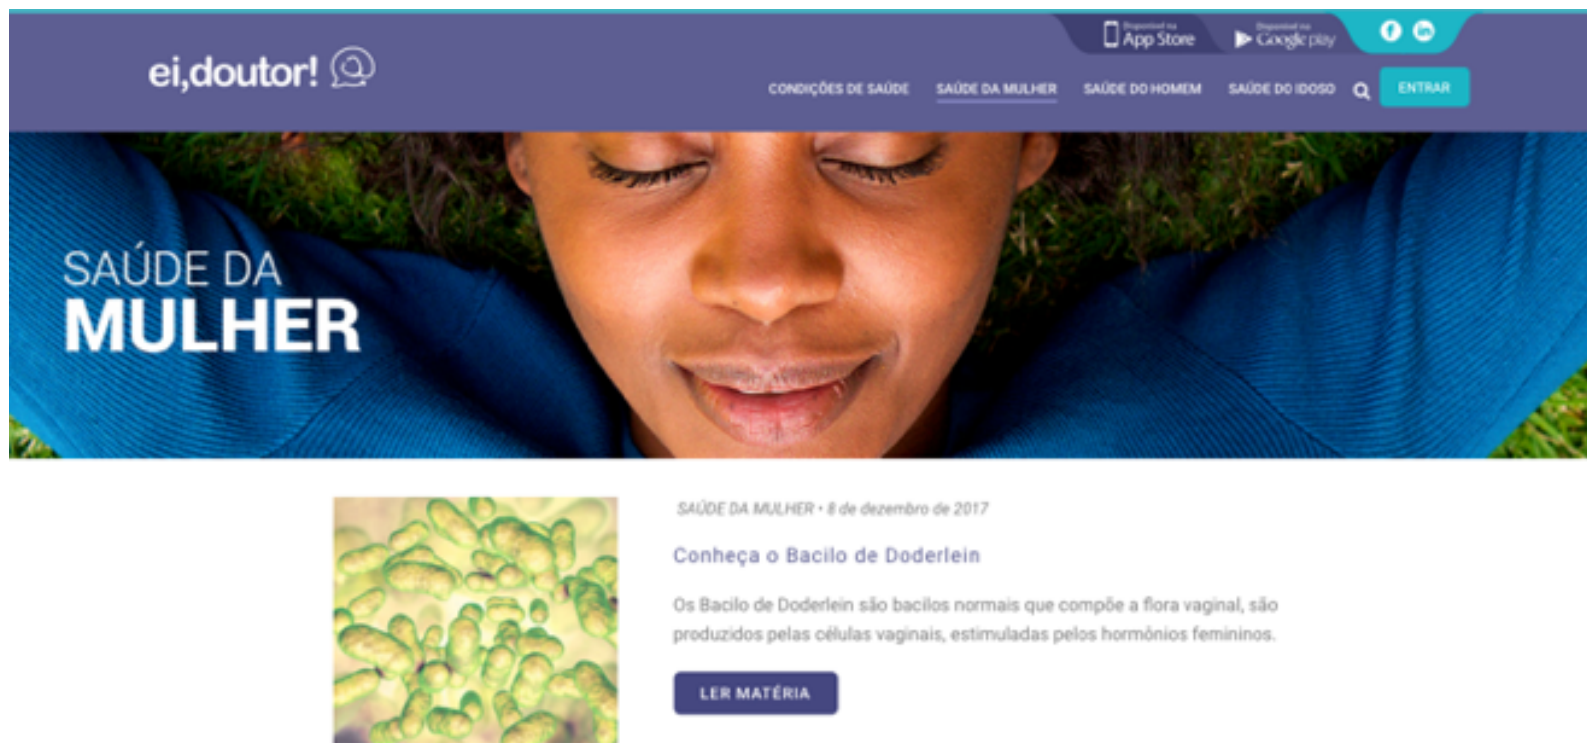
ei,doutor!

Disponível na App Store

Disponível no Google play

CONDIÇÕES DE SAÚDE SAÚDE DA MULHER SAÚDE DO HOMEM SAÚDE DO IDOSO

ENTRAR

SAÚDE DA MULHER

SAÚDE DA MULHER • 8 de dezembro de 2017

Conheça o Bacilo de Doderlein

Os Bacilo de Doderlein são bacilos normais que compõe a flora vaginal, são produzidos pelas células vaginais, estimuladas pelos hormônios femininos.

LER MATÉRIA